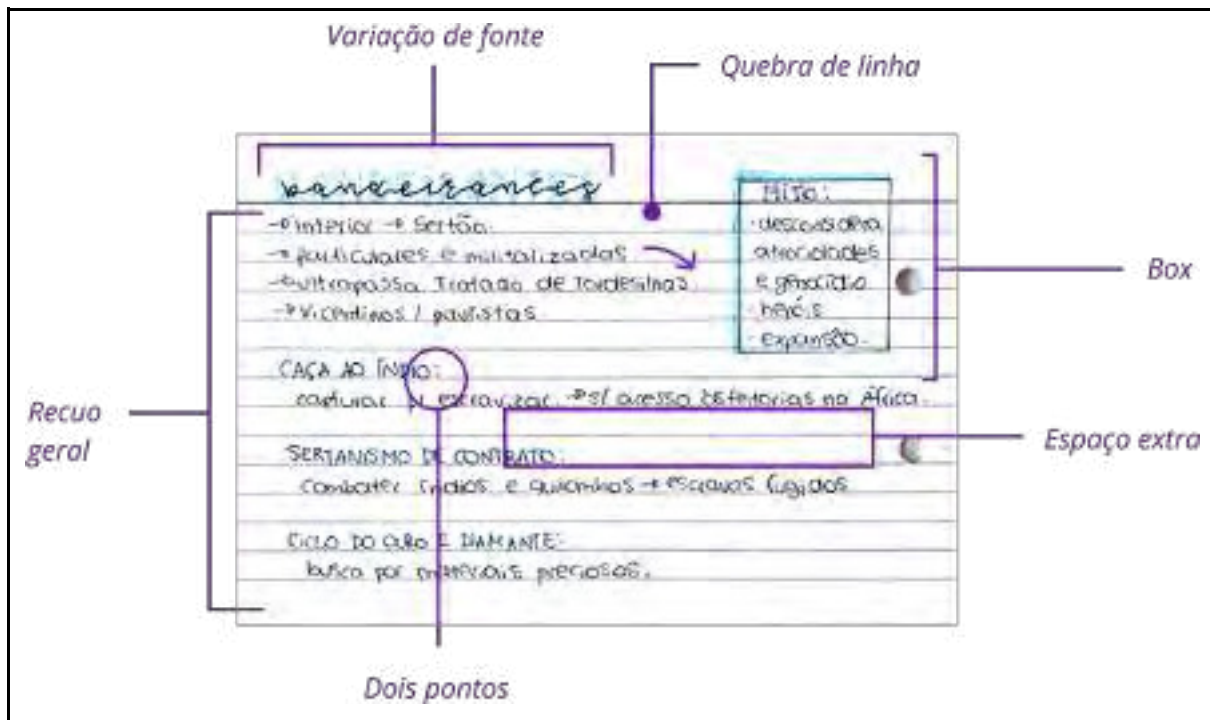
Variação de fonte

Quebra de linha

bandeirantes

→ interior → sertão.
→ particulares e militarizadas
→ ultrapassa Tratado de Tordesilhas
→ vicentinos / paulistas

Mito:
· descobridores
· atrocidades e genocídio
· heróis
· expansão.

Box

CAÇA AO ÍNDIO:
capturar p/ escravizar →s/ acesso p/ feitorias na África.

Recuo geral

Espaço extra

SERTANISMO DE CONTRATO:
combater índios e quilombos → escravos fugidos

CICLO DO OURO E DIAMANTE:
busca por minerais preciosos.

Dois pontos